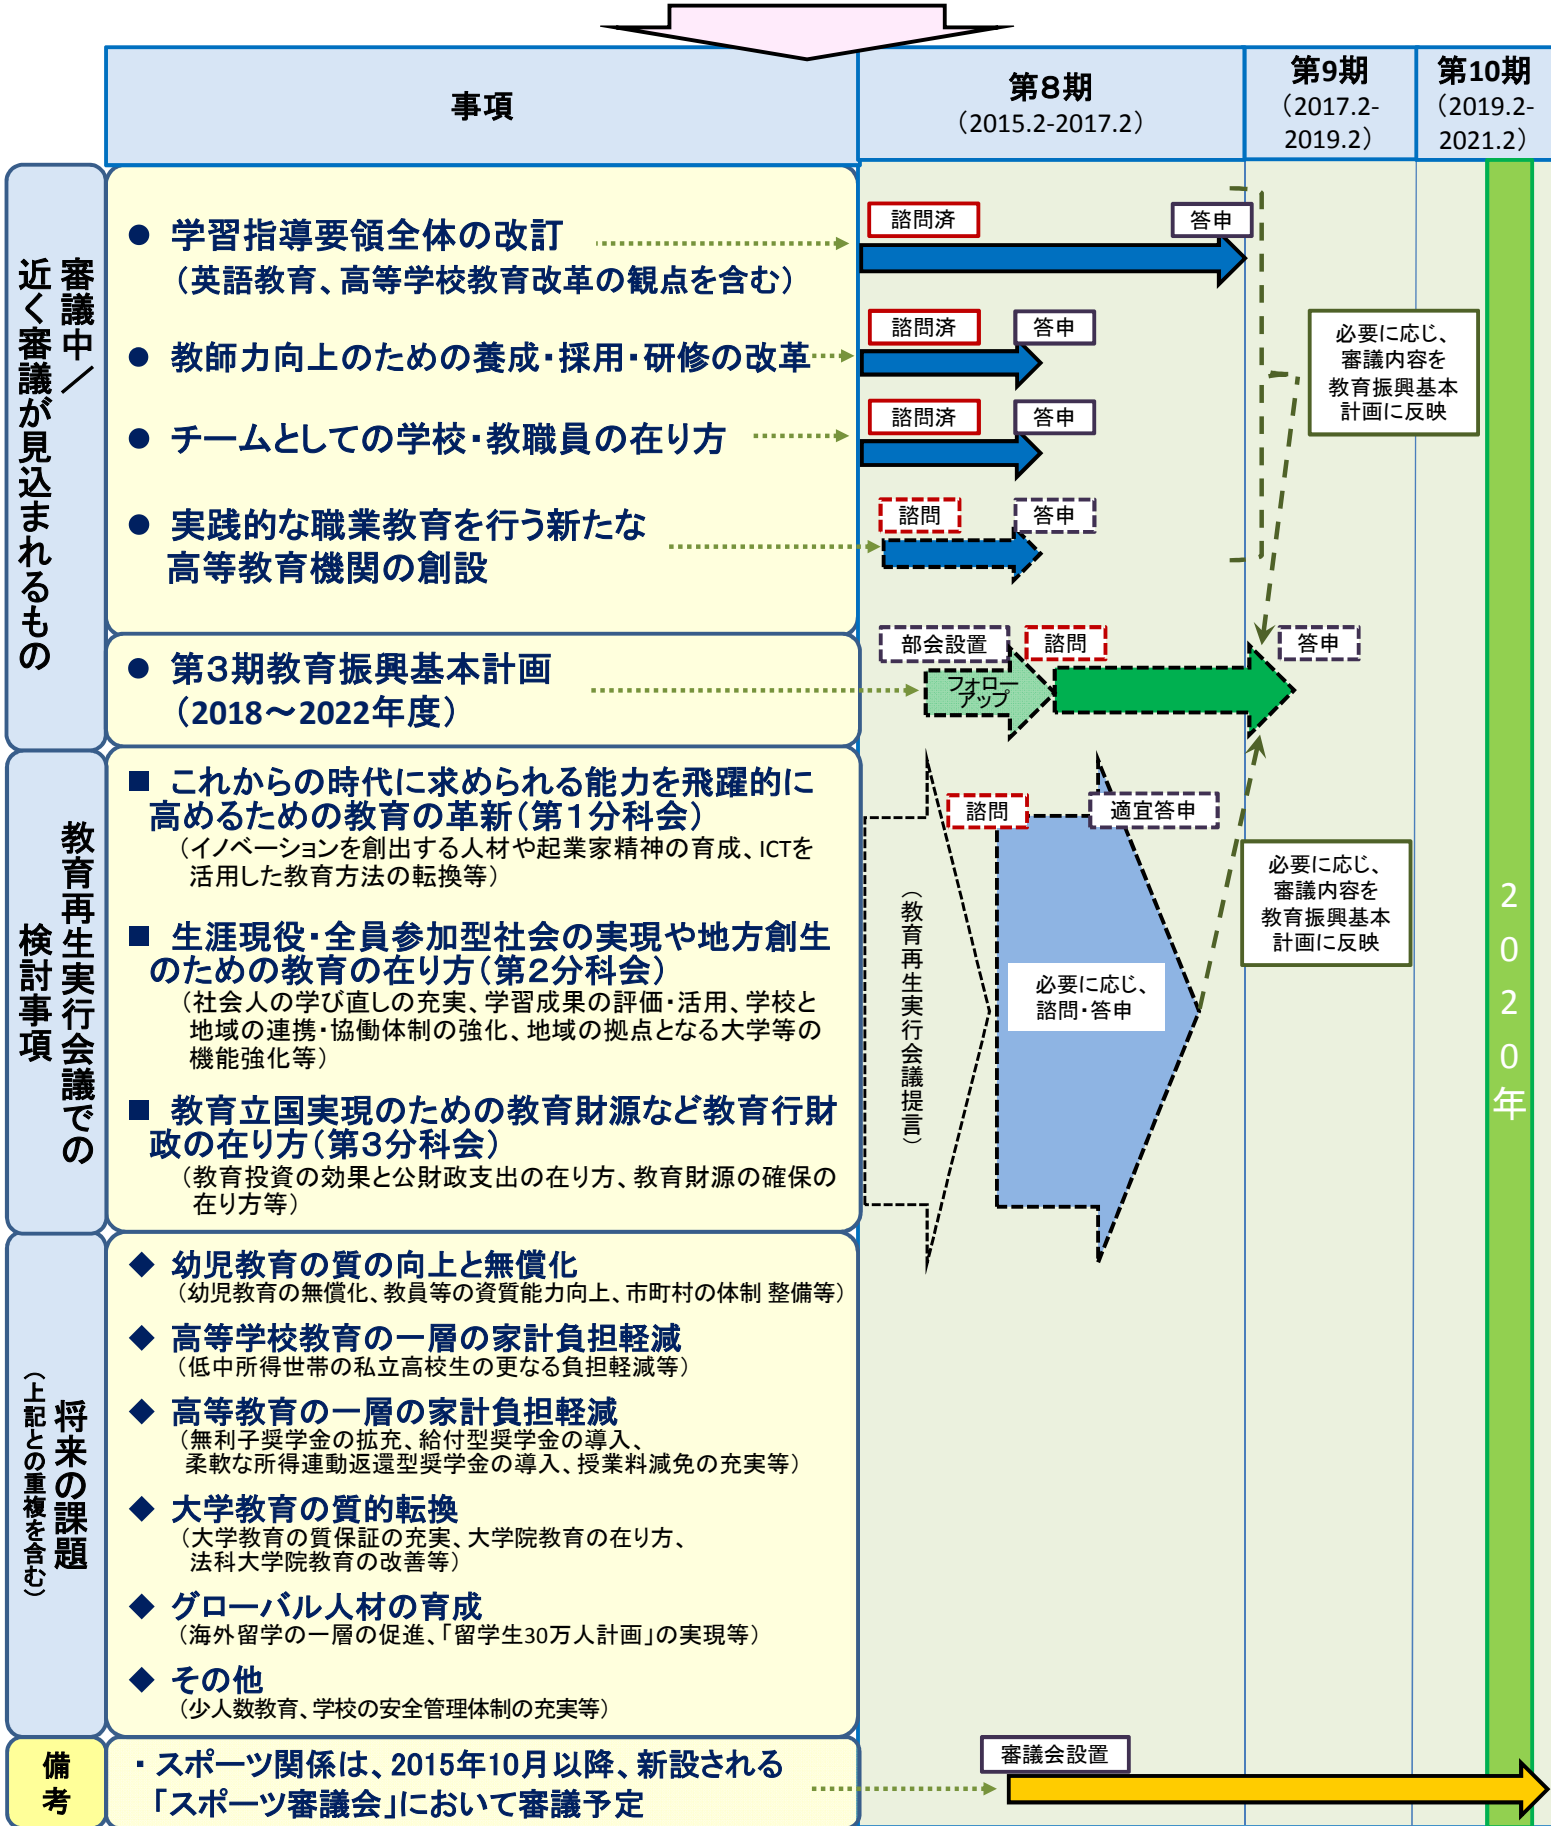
| 事項 | 第8期 (2015.2-2017.2) | 第9期 (2017.2-2019.2) | 第10期 (2019.2-2021.2) |
|---|---|---|---|

審議中／近く審議が見込まれるもの

● 学習指導要領全体の改訂（英語教育、高等学校教育改革の観点を含む）

● 教師力向上のための養成・採用・研修の改革

● チームとしての学校・教職員の在り方

● 実践的な職業教育を行う新たな高等教育機関の創設

● 第3期教育振興基本計画（2018～2022年度）

諮問済 答申

諮問済 答申

諮問済 答申

諮問 答申

部会設置 諮問 フォローアップ 答申

必要に応じ、審議内容を教育振興基本計画に反映

教育再生実行会議での検討事項

■ これからの時代に求められる能力を飛躍的に高めるための教育の革新（第1分科会）
（イノベーションを創出する人材や起業家精神の育成、ICTを活用した教育方法の転換等）

■ 生涯現役・全員参加型社会の実現や地方創生のための教育の在り方（第2分科会）
（社会人の学び直しの充実、学習成果の評価・活用、学校と地域の連携・協働体制の強化、地域の拠点となる大学等の機能強化等）

■ 教育立国実現のための教育財源など教育行財政の在り方（第3分科会）
（教育投資の効果と公財政支出の在り方、教育財源の確保の在り方等）

（教育再生実行会議提言）

諮問 適宜答申

必要に応じ、諮問・答申

必要に応じ、審議内容を教育振興基本計画に反映

将来の課題（上記との重複を含む）

◆ 幼児教育の質の向上と無償化
（幼児教育の無償化、教員等の資質能力向上、市町村の体制 整備等）

◆ 高等学校教育の一層の家計負担軽減
（低中所得世帯の私立高校生の更なる負担軽減等）

◆ 高等教育の一層の家計負担軽減
（無利子奨学金の拡充、給付型奨学金の導入、柔軟な所得連動返還型奨学金の導入、授業料減免の充実等）

◆ 大学教育の質的転換
（大学教育の質保証の充実、大学院教育の在り方、法科大学院教育の改善等）

◆ グローバル人材の育成
（海外留学の一層の促進、「留学生30万人計画」の実現等）

◆ その他
（少人数教育、学校の安全管理体制の充実等）

備考

・スポーツ関係は、2015年10月以降、新設される「スポーツ審議会」において審議予定

審議会設置

2020年